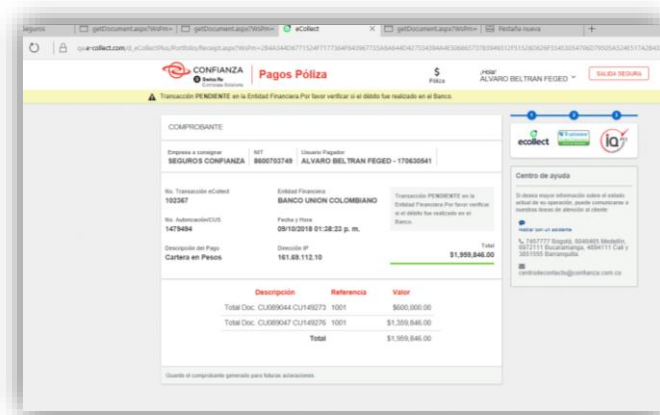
Seguros | getDocument.aspx?WsPm= | getDocument.aspx?WsPm= | eCollect | getDocument.aspx?WsPm= | Pestaña nueva

que-collect.com/d_eCollectPlus/Portfolio/Receipt.aspx?WsPm=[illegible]

CONFIANZA
Swiss Re
Corporate Solutions

Pagos Póliza

$
Póliza

¡Hola!
ALVARO BELTRAN FEGED

SALIDA SEGURA

Transacción PENDIENTE en la Entidad Financiera Por favor verificar si el débito fue realizado en el Banco.

COMPROBANTE

Empresa a consignar
SEGUROS CONFIANZA

NIT
8600703749

Usuario Pagador
ALVARO BELTRAN FEGED - 170630541

No. Transacción eCollect
102367

Entidad Financiera
BANCO UNION COLOMBIANO

Transacción PENDIENTE en la Entidad Financiera Por favor verificar si el débito fue realizado en el Banco.

No. Autorización/CUS
1479494

Fecha y Hora
09/10/2018 01:28:23 p. m.

Descripción del Pago
Cartera en Pesos

Dirección IP
161.69.112.10

Total
$1,959,846.00

| Descripción | Referencia | Valor |
|---|---|---|
| Total Doc. CU089044 CU149273 | 1001 | $600,000.00 |
| Total Doc. CU089047 CU149276 | 1001 | $1,359,846.00 |
| Total | | $1,959,846.00 |

Guarde el comprobante generado para futuras aclaraciones.

ecollect

Centro de ayuda

Si desea mayor información sobre el estado actual de su operación, puede comunicarse a nuestras líneas de atención al cliente:

Hablar con un asistente

7457777 Bogotá, 6040405 Medellín, 6972111 Bucaramanga, 4894111 Cali y 3851555 Barranquilla

centrodecontacto@confianza.com.co